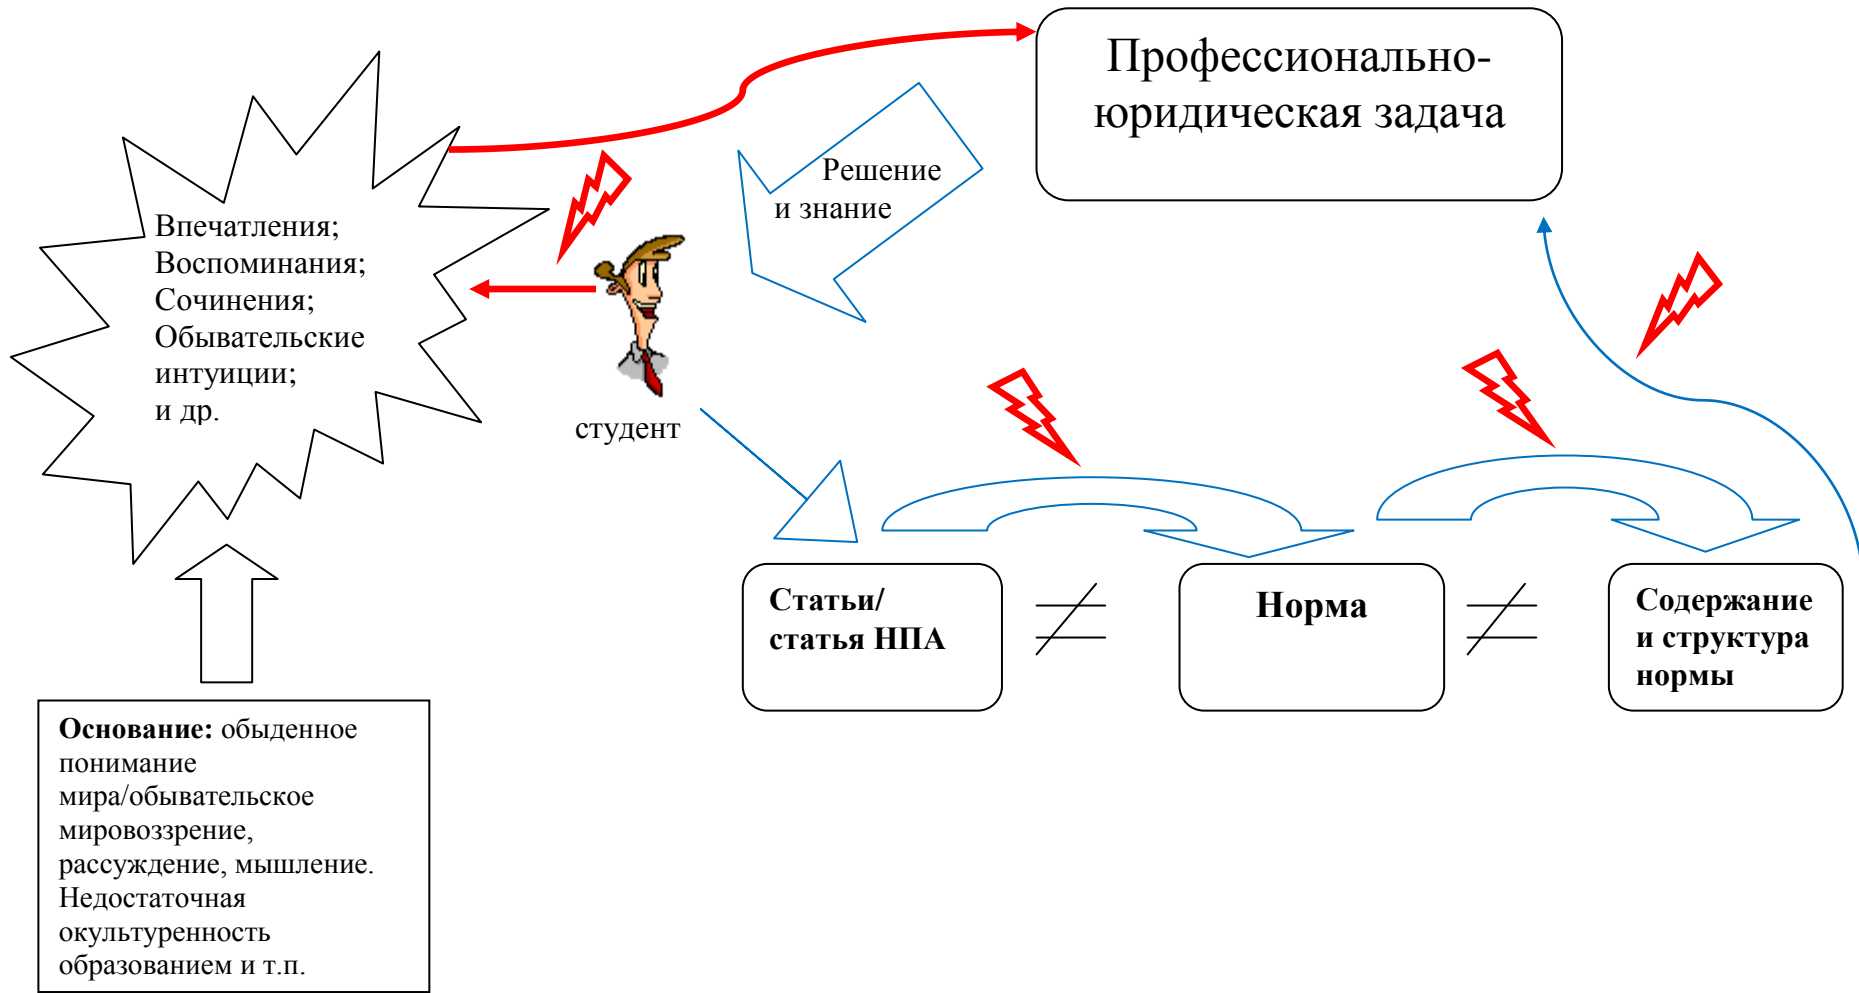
Профессионально-юридическая задача

Решение и знание

Впечатления;
Воспоминания;
Сочинения;
Обывательские интуиции;
и др.

студент

Статьи/ статья НПА

$\neq$

Норма

$\neq$

Содержание и структура нормы

**Основание:** обыденное понимание мира/обывательское мировоззрение, рассуждение, мышление. Недостаточная окультуренность образованием и т.п.